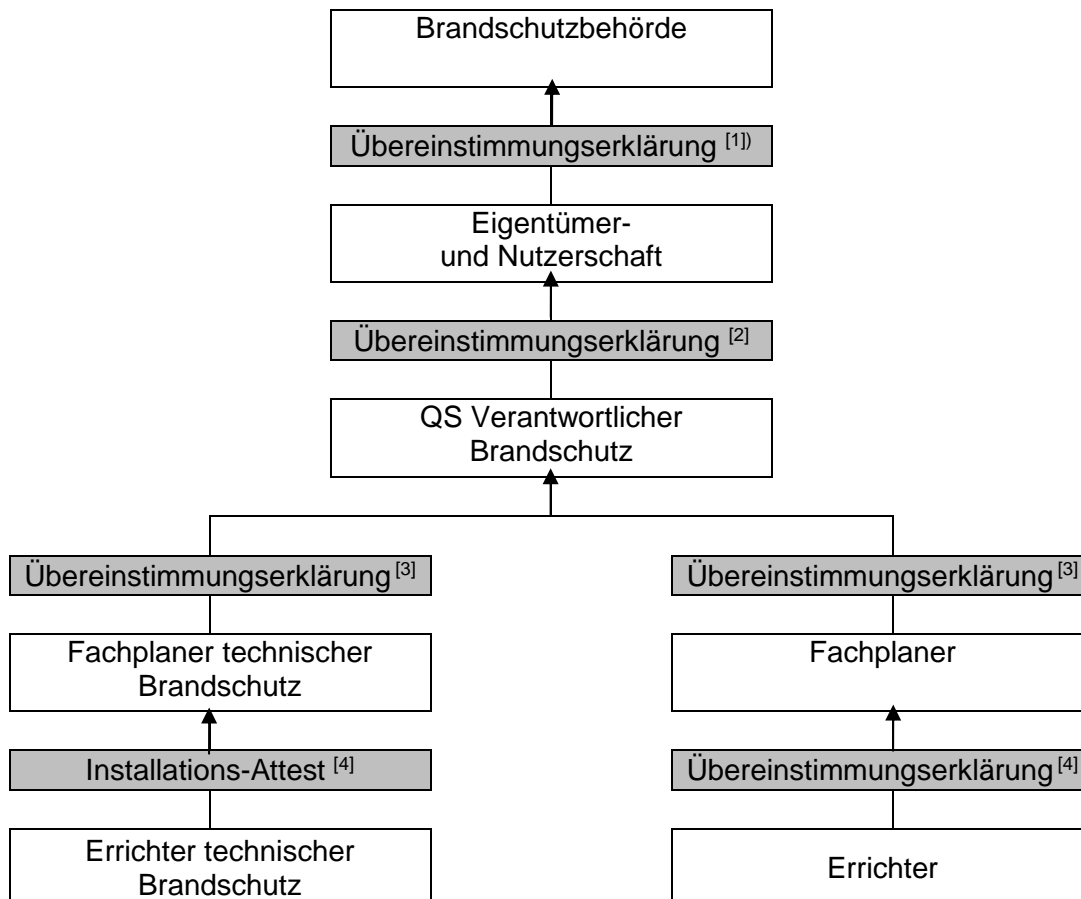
Brandschutzbehörde

Übereinstimmungserklärung $^{[1])}$

Eigentümer- und Nutzerschaft

Übereinstimmungserklärung $^{[2]}$

QS Verantwortlicher Brandschutz

Übereinstimmungserklärung $^{[3]}$

Fachplaner technischer Brandschutz

Installations-Attest $^{[4]}$

Errichter technischer Brandschutz

Übereinstimmungserklärung $^{[3]}$

Fachplaner

Übereinstimmungserklärung $^{[4]}$

Errichter